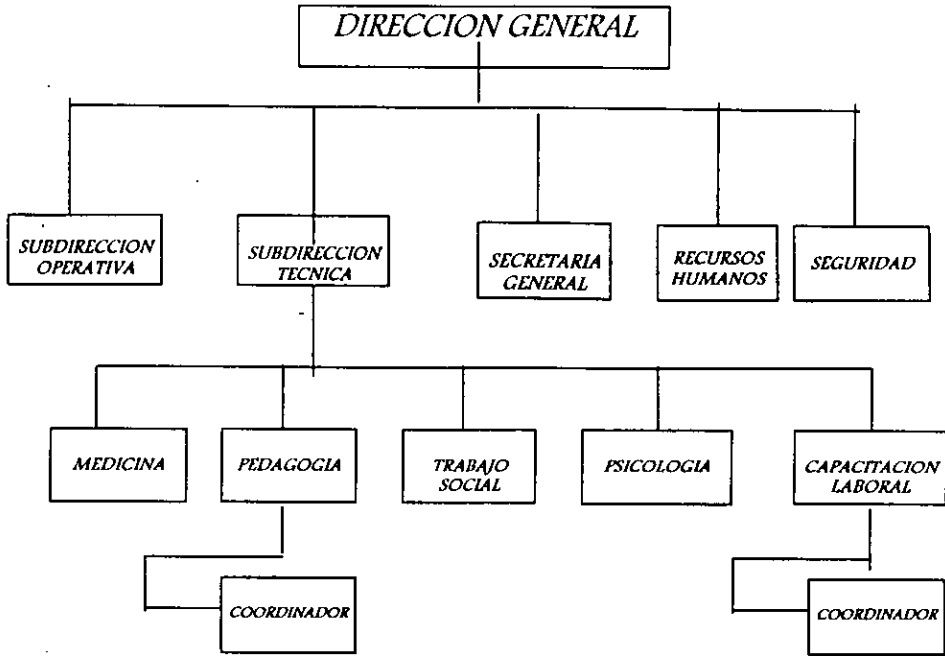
DIRECCION GENERAL

SUBDIRECCION OPERATIVA

SUBDIRECCION TECNICA

SECRETARIA GENERAL

RECURSOS HUMANOS

SEGURIDAD

MEDICINA

PEDAGOGIA

TRABAJO SOCIAL

PSICOLOGIA

CAPACITACION LABORAL

COORDINADOR

COORDINADOR